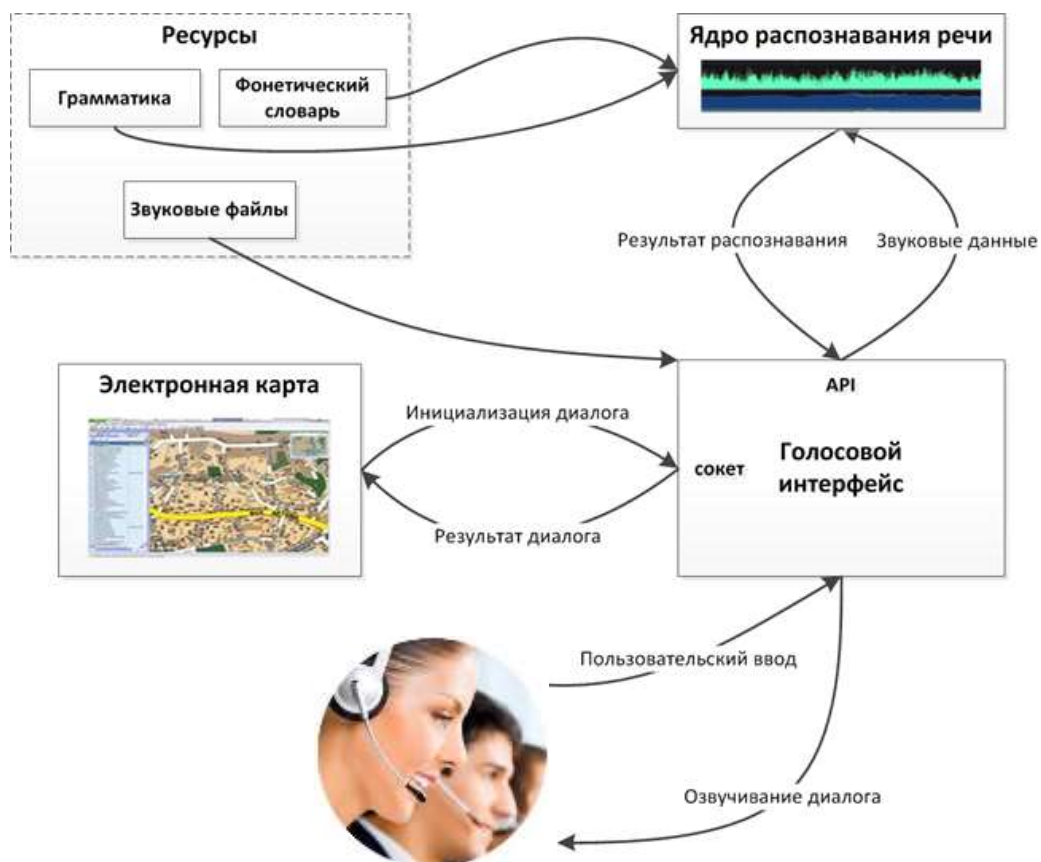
Ресурсы

Грамматика

Фонетический словарь

Звуковые файлы

Ядро распознавания речи

Результат распознавания

Звуковые данные

Электронная карта

Инициализация диалога

Результат диалога

API

сокет

Голосовой интерфейс

Пользовательский ввод

Озвучивание диалога